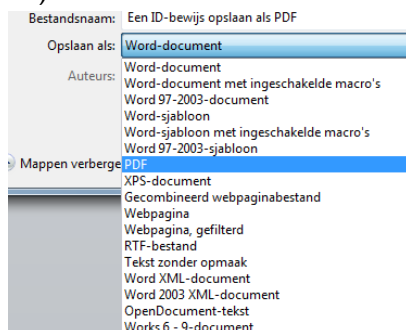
Bestandsnaam: Een ID-bewijs opslaan als PDF

Opslaan als: Word-document

Auteurs:

Mappen verberge

Word-document
Word-document met ingeschakelde macro's
Word 97-2003-document
Word-sjabloon
Word-sjabloon met ingeschakelde macro's
Word 97-2003-sjabloon
PDF
XPS-document
Gecombineerd webpaginabestand
Webpagina
Webpagina, gefilterd
RTF-bestand
Tekst zonder opmaak
Word XML-document
Word 2003 XML-document
OpenDocument-tekst
Works 6 - 9-document